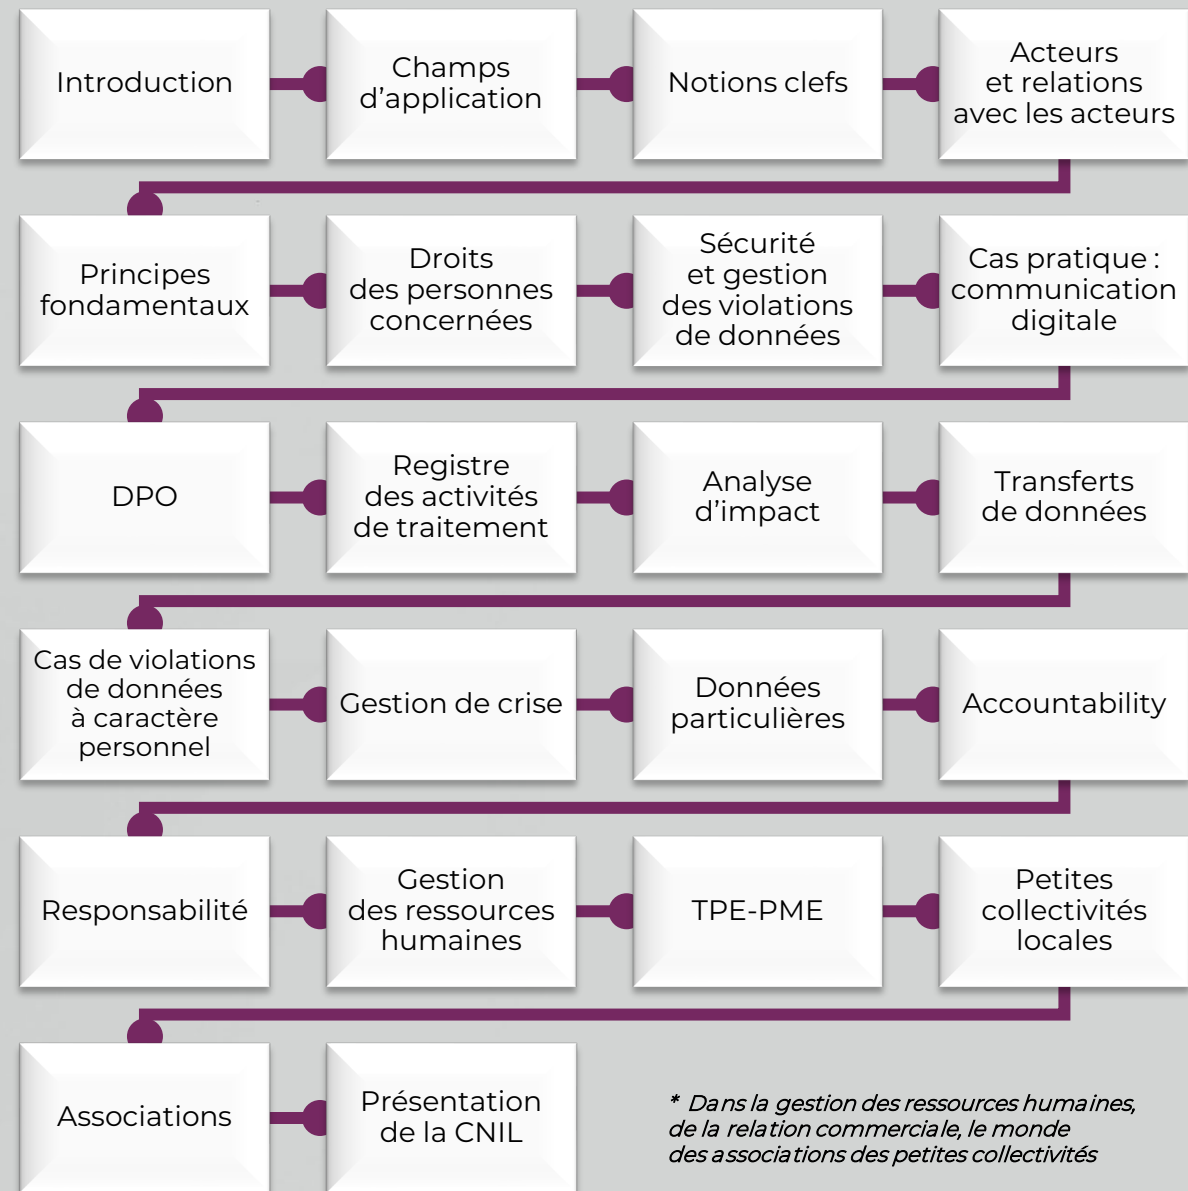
Introduction

Champs d'application

Notions clefs

Acteurs et relations avec les acteurs

Principes fondamentaux

Droits des personnes concernées

Sécurité et gestion des violations de données

Cas pratique : communication digitale

DPO

Registre des activités de traitement

Analyse d'impact

Transferts de données

Cas de violations de données à caractère personnel

Gestion de crise

Données particulières

Accountability

Responsabilité

Gestion des ressources humaines

TPE-PME

Petites collectivités locales

Associations

Présentation de la CNIL

* Dans la gestion des ressources humaines, de la relation commerciale, le monde des associations des petites collectivités